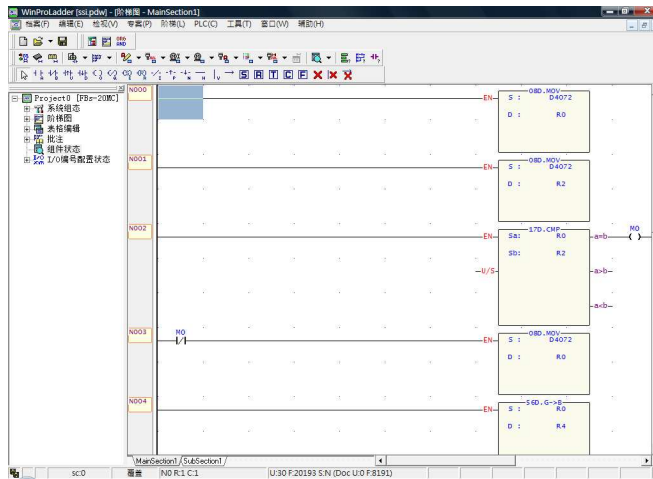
WinProLadder [ssi.pdw] - [阶梯图 - MainSection1]

档案(F) 编辑(E) 检视(V) 专案(P) 阶梯(L) PLC(C) 工具(T) 窗口(W) 辅助(H)

Project0 [FBs-20MC]
系统组态
阶梯图
表格编辑
批注
组件状态
I/O编号配置状态

N000
08D.MOV
EN
S : D4072
D : R0

N001
08D.MOV
EN
S : D4072
D : R2

N002
17D.CMP
EN
Sa: R0
a=b
M0
Sb: R2
U/S
a>b
a<b

N003
M0
08D.MOV
EN
S : D4072
D : R0

N004
56D.G->B
EN
S : R0
D : R4

MainSection1 / SubSection1 /

sc:0 覆盖 N0 R:1 C:1 U:30 F:20193 S:N (Doc U:0 F:8191)